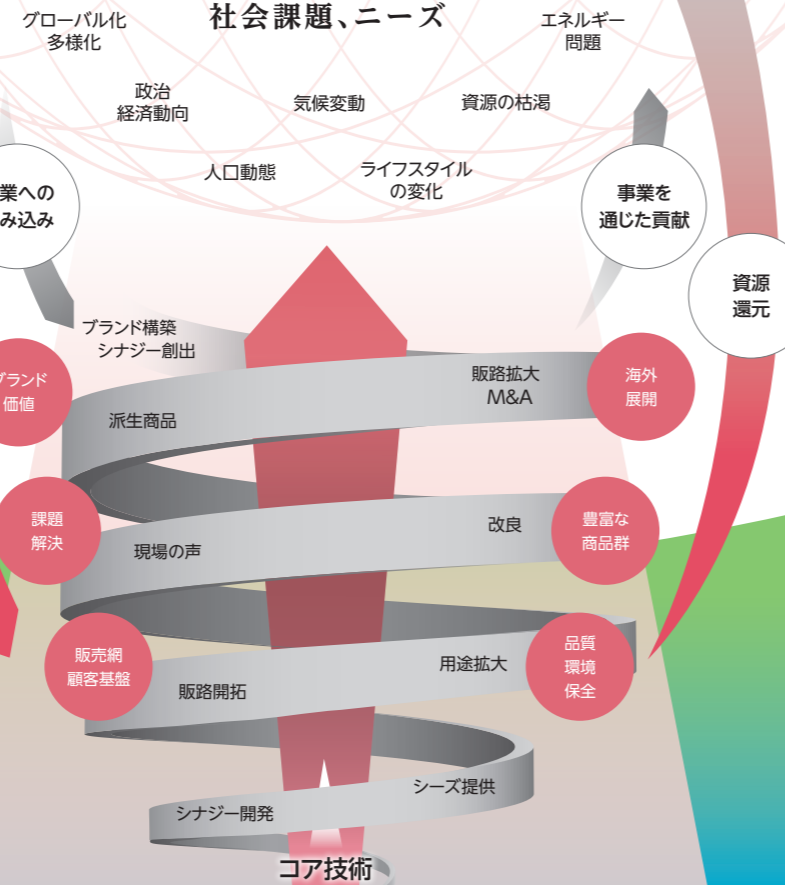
社会課題、ニーズ

グローバル化
多様化

エネルギー
問題

政治
経済動向

気候変動

資源の枯渇

人口動態

ライフスタイル
の変化

業への
み込み

事業を
通じた貢献

資源
還元

ブランド構築
シナジー創出

販路拡大
M&A

海外
展開

ブランド
価値

派生商品

課題
解決

改良

豊富な
商品群

現場の声

販売網
顧客基盤

用途拡大

品質
環境
保全

販路開拓

シーズ提供

シナジー開発

コア技術